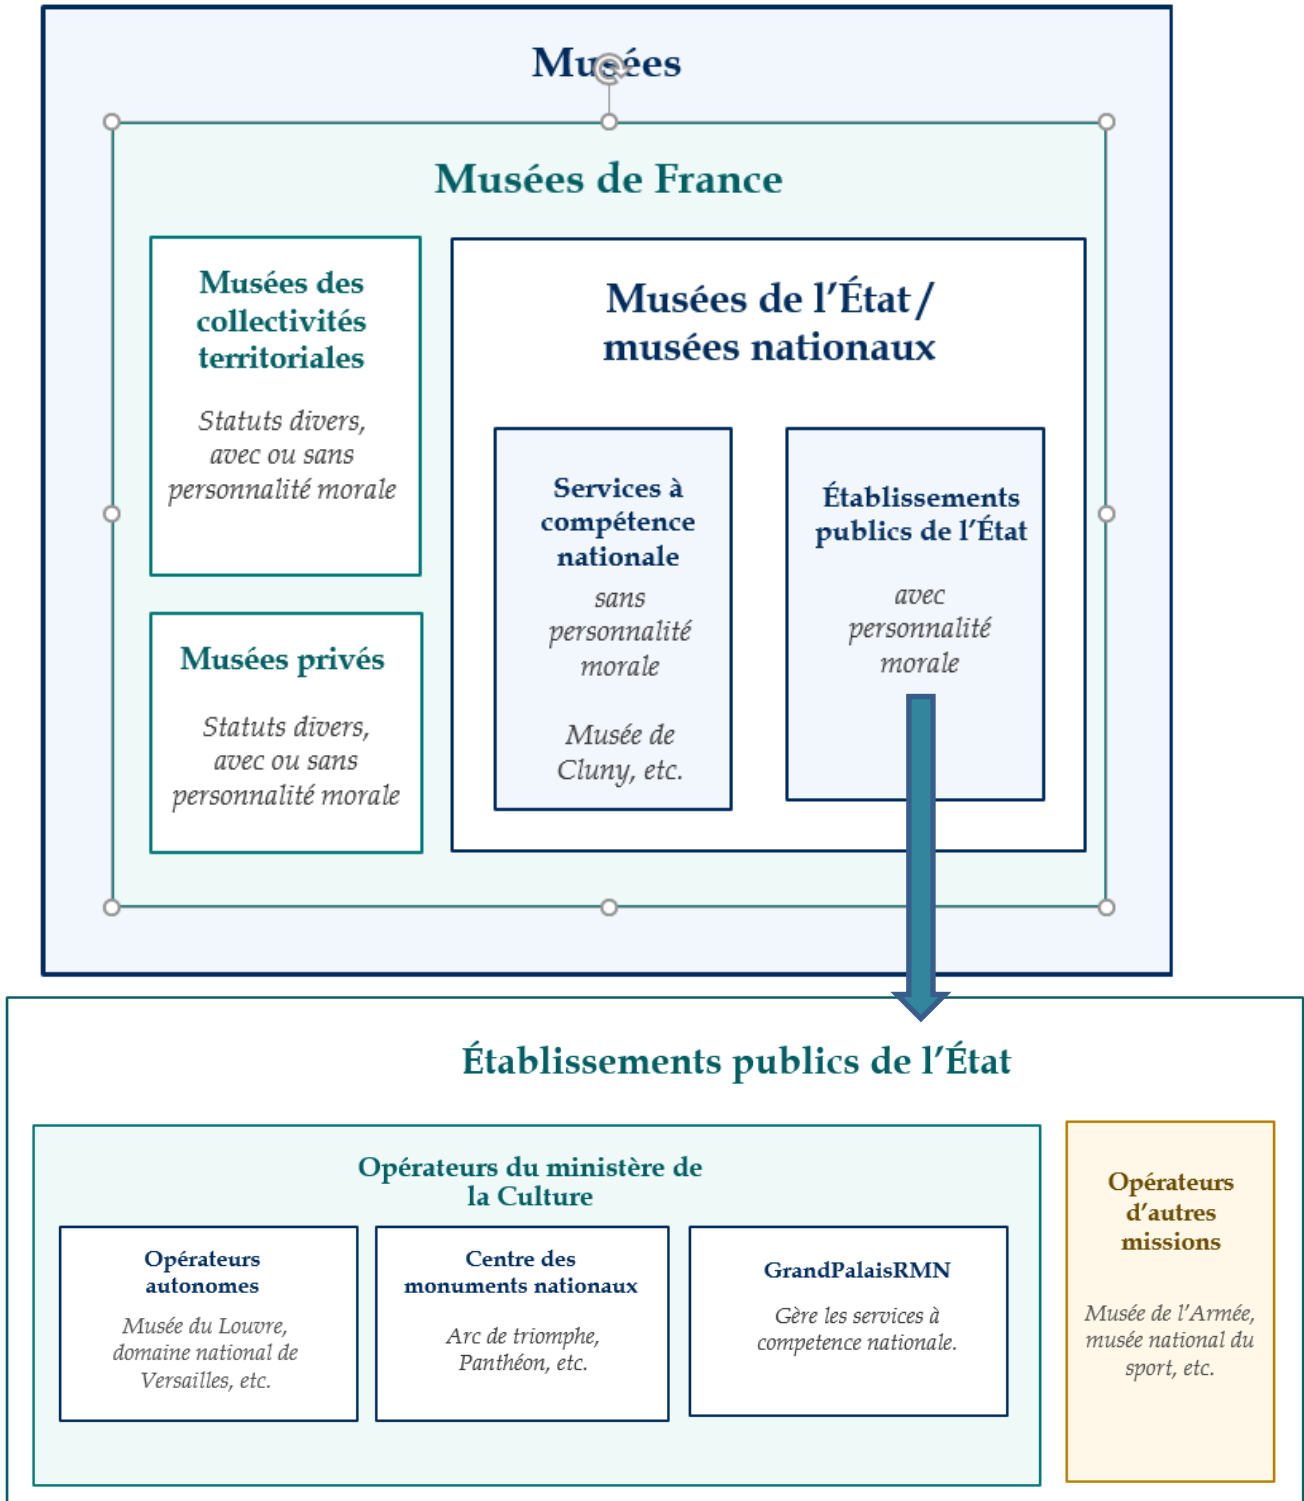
Musées

Musées de France

Musées des collectivités territoriales

Statuts divers, avec ou sans personnalité morale

Musées privés

Statuts divers, avec ou sans personnalité morale

Musées de l'État / musées nationaux

Services à compétence nationale

sans personnalité morale

Musée de Cluny, etc.

Établissements publics de l'État

avec personnalité morale

Établissements publics de l'État

Opérateurs du ministère de la Culture

Opérateurs autonomes

Musée du Louvre, domaine national de Versailles, etc.

Centre des monuments nationaux

Arc de triomphe, Panthéon, etc.

GrandPalaisRMN

Gère les services à competence nationale.

Opérateurs d'autres missions

Musée de l'Armée, musée national du sport, etc.